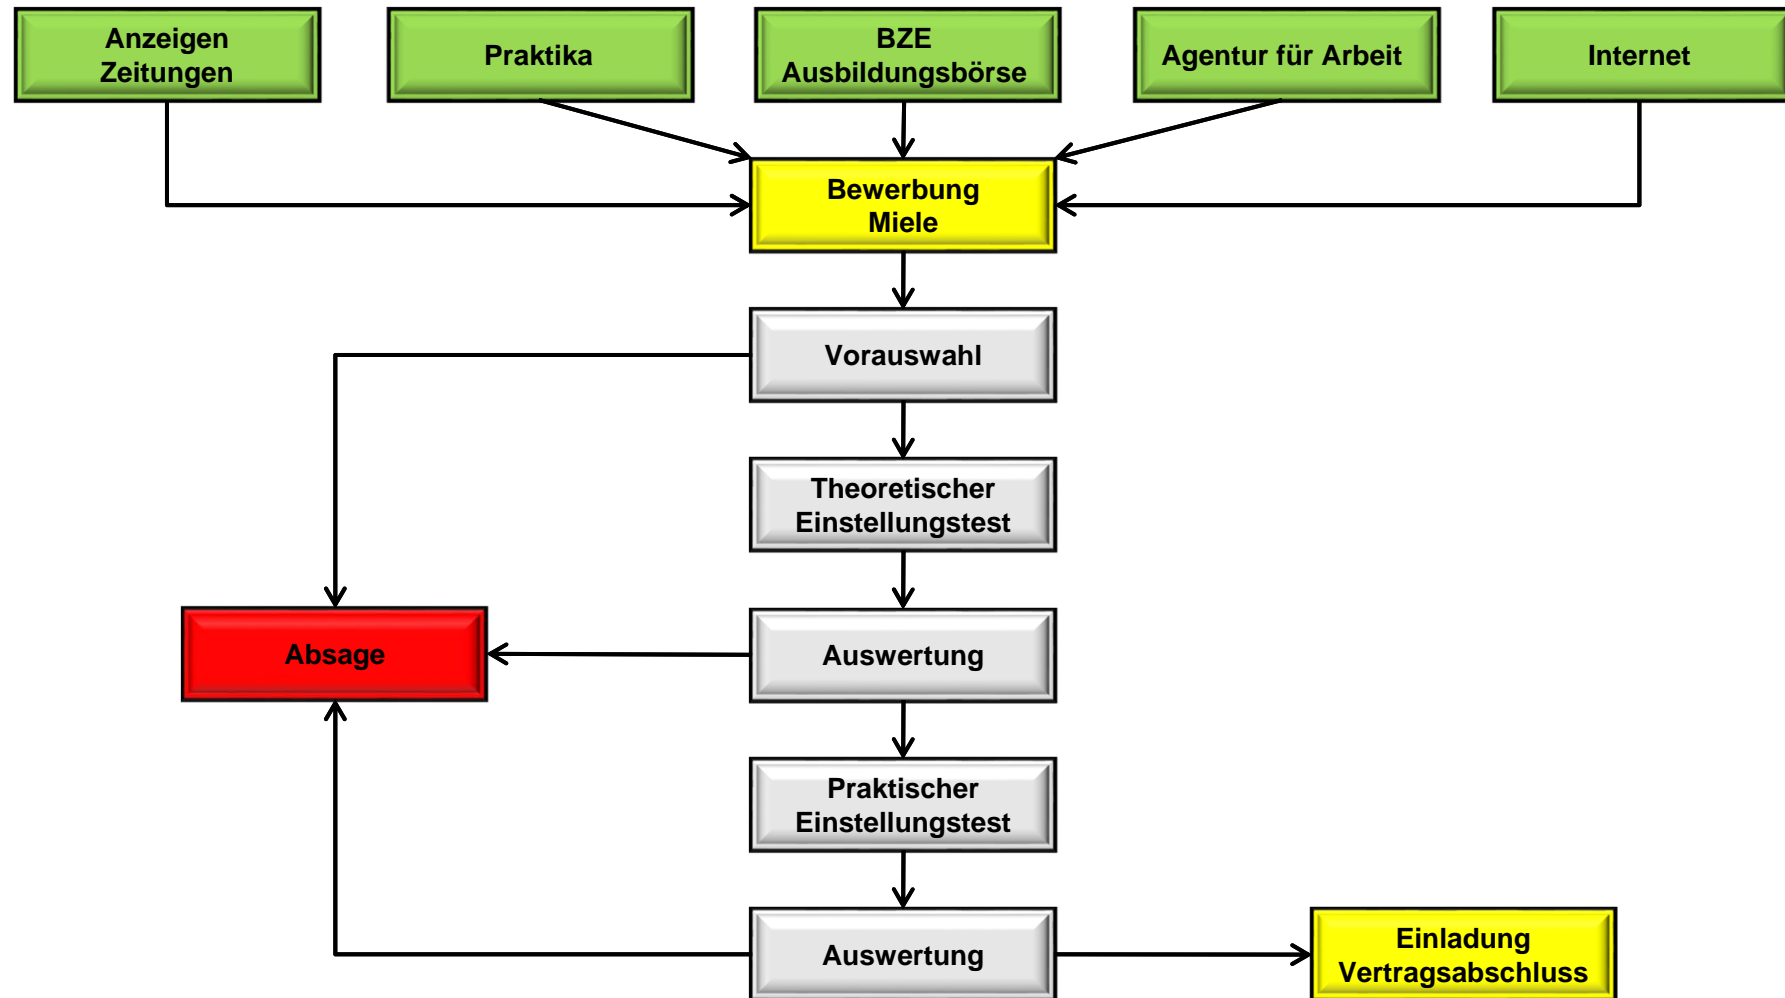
Anzeigen Zeitungen

Praktika

BZE Ausbildungsbörse

Agentur für Arbeit

Internet

Bewerbung Miele

Vorauswahl

Theoretischer Einstellungstest

Absage

Auswertung

Praktischer Einstellungstest

Auswertung

Einladung Vertragsabschluss